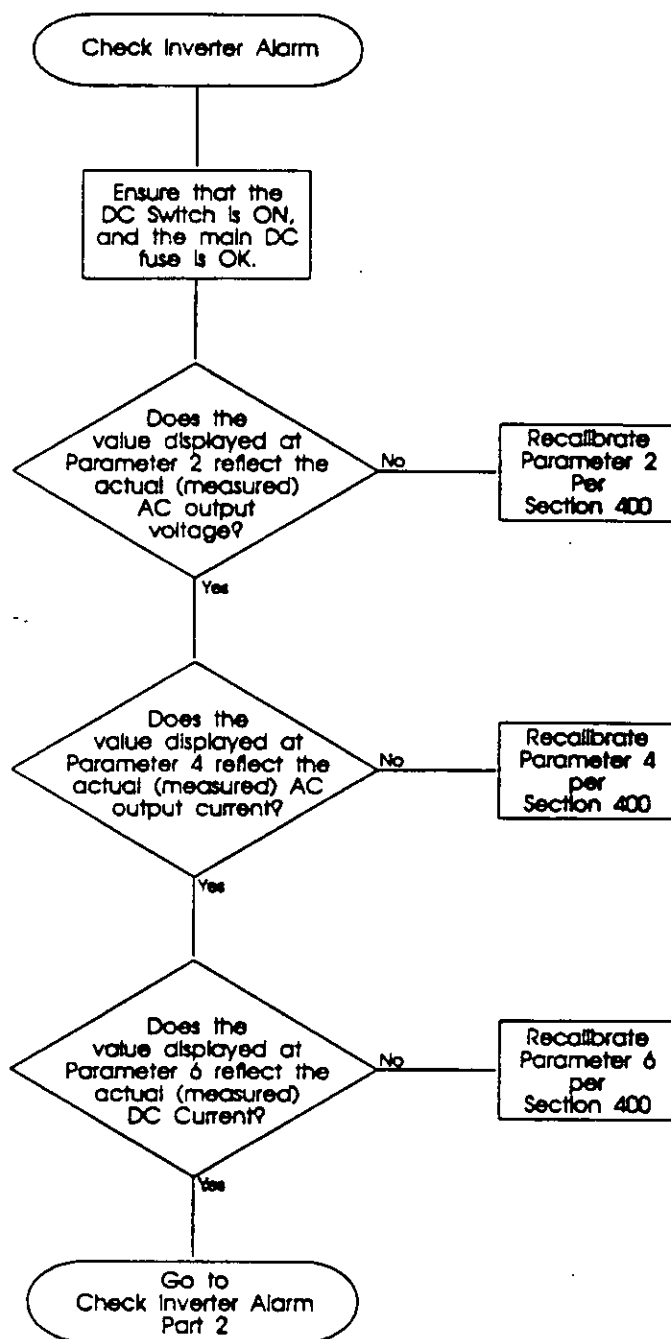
Check Inverter Alarm

Ensure that the DC Switch is ON, and the main DC fuse is OK.

Does the value displayed at Parameter 2 reflect the actual (measured) AC output voltage?

No

Recalibrate Parameter 2 Per Section 400

Yes

Does the value displayed at Parameter 4 reflect the actual (measured) AC output current?

No

Recalibrate Parameter 4 per Section 400

Yes

Does the value displayed at Parameter 6 reflect the actual (measured) DC Current?

No

Recalibrate Parameter 6 per Section 400

Yes

Go to Check Inverter Alarm Part 2